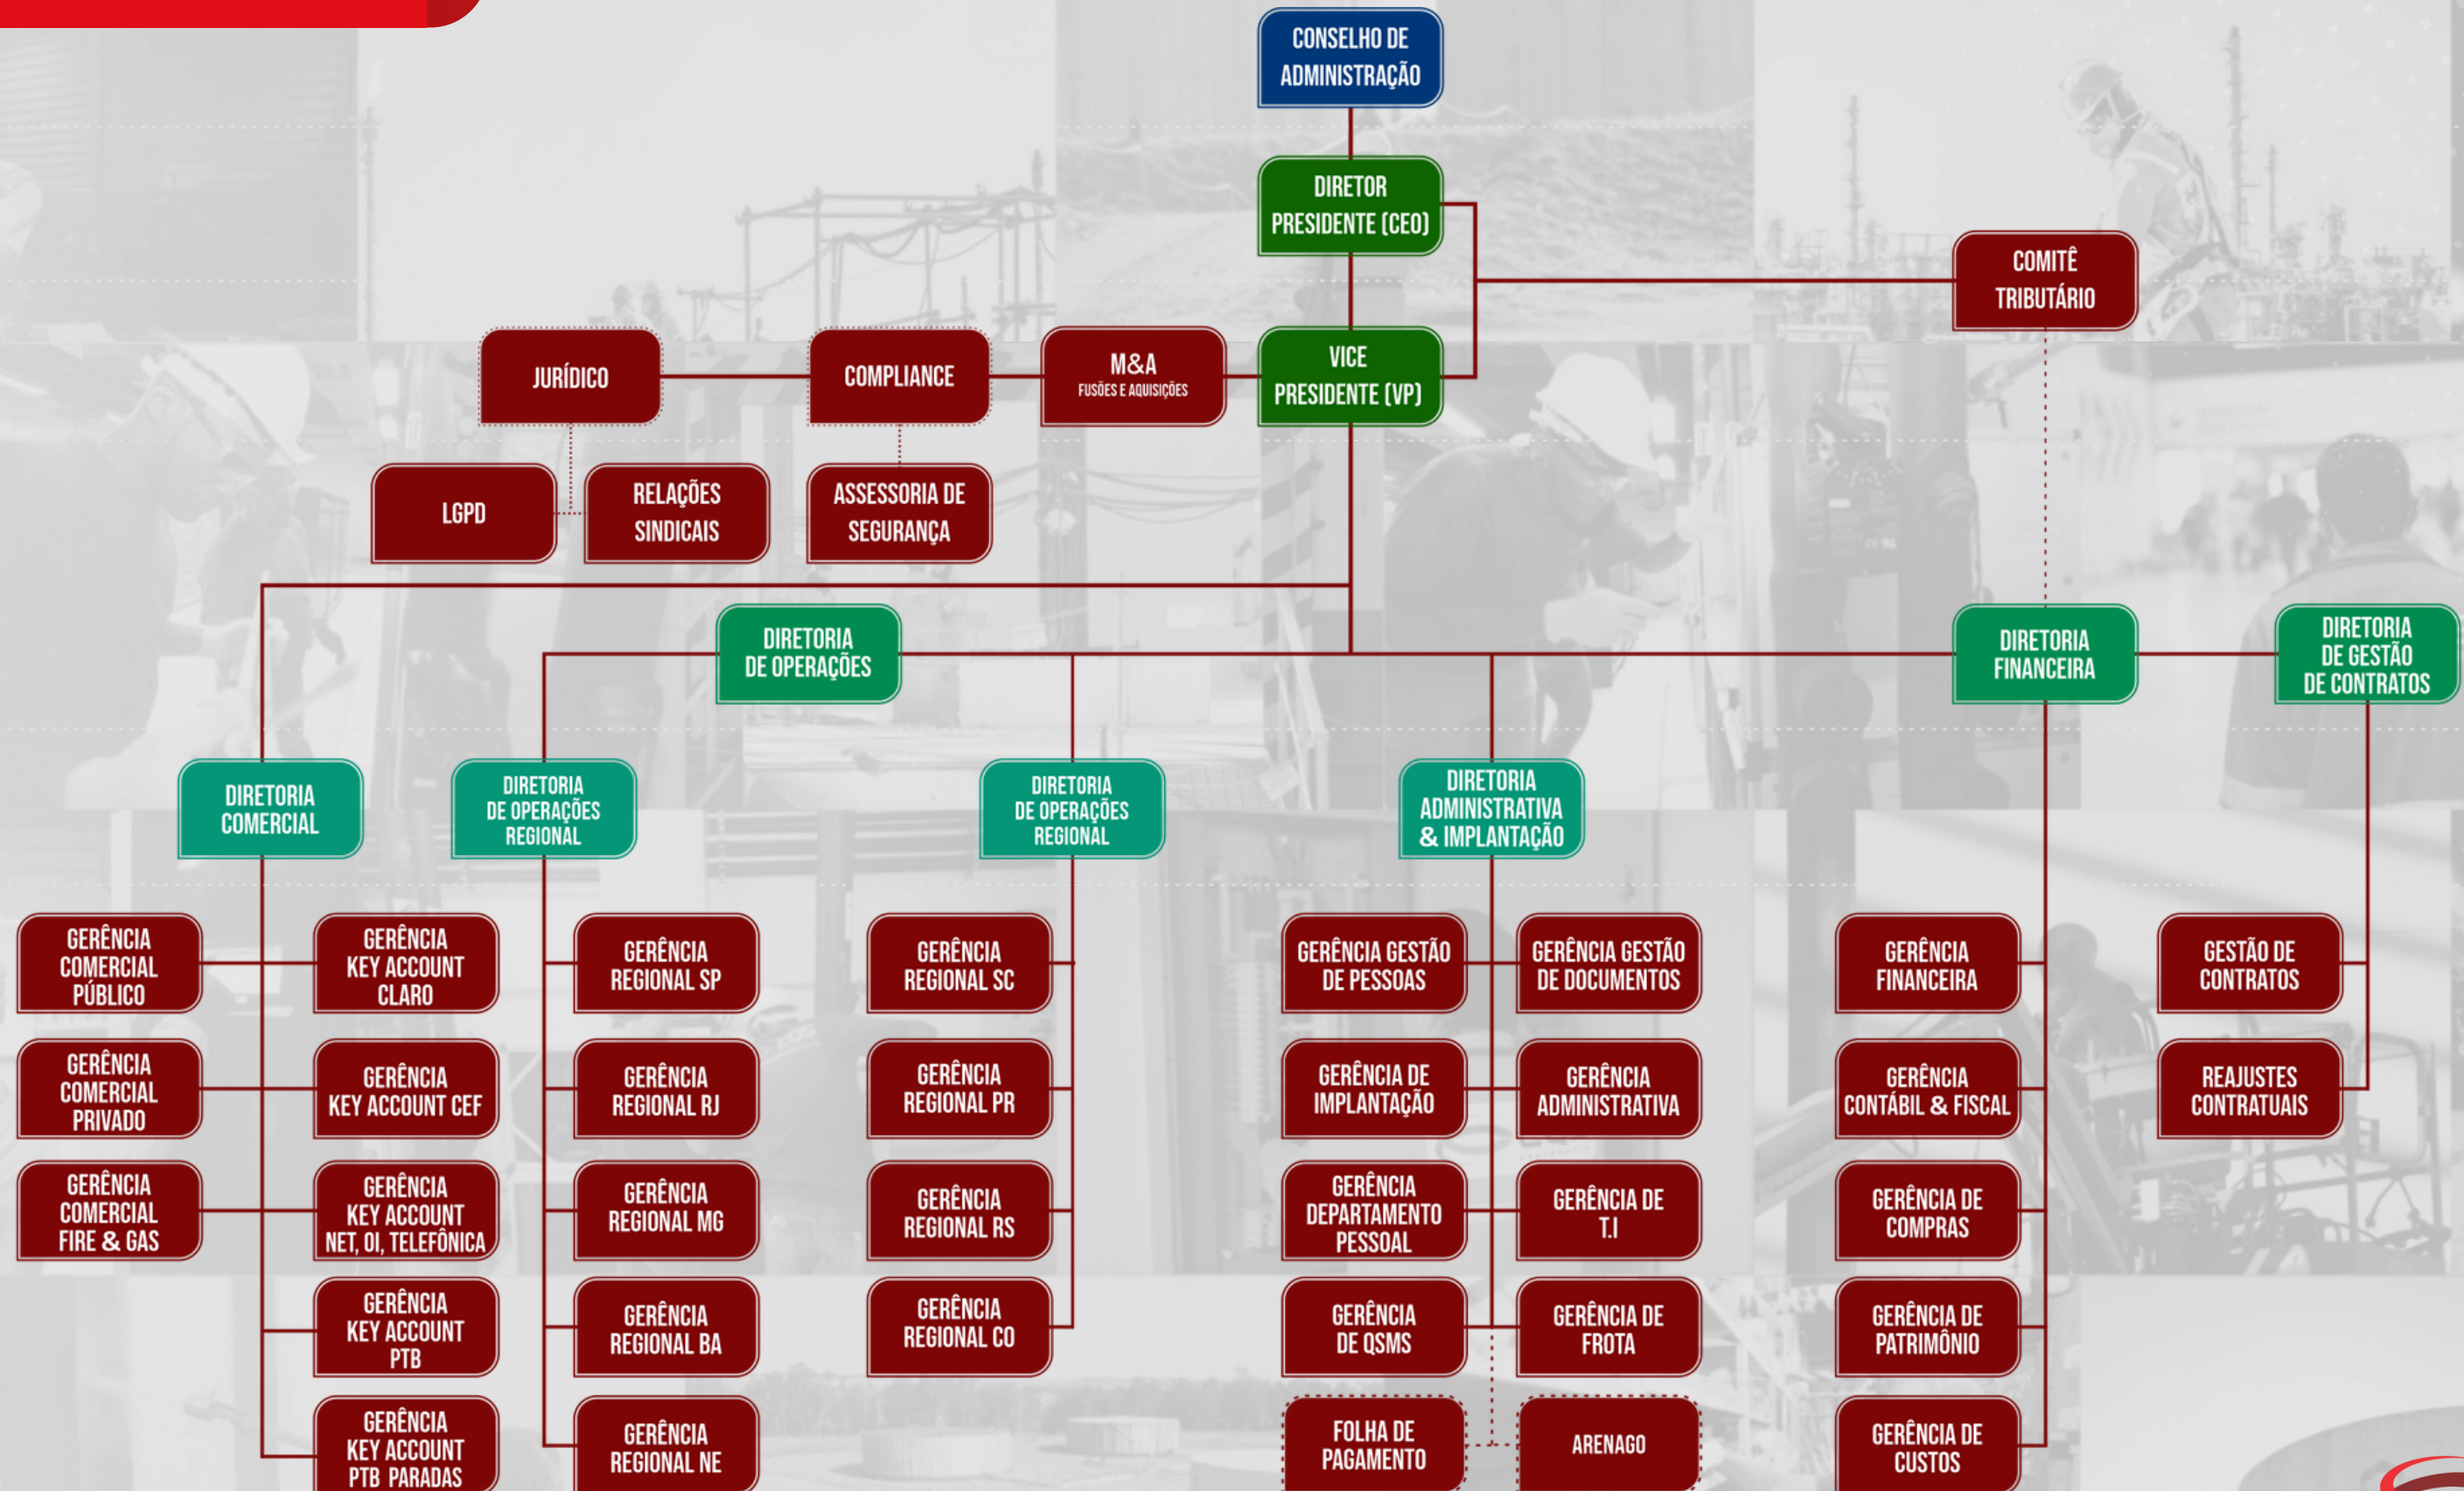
CONSELHO DE ADMINISTRAÇÃO

DIRETOR PRESIDENTE (CEO)

COMITÊ TRIBUTÁRIO

JURÍDICO

COMPLIANCE

M&A
FUSÕES E AQUISIÇÕES

VICE PRESIDENTE (VP)

LGPD

RELAÇÕES SINDICAIS

ASSESSORIA DE SEGURANÇA

DIRETORIA DE OPERAÇÕES

DIRETORIA FINANCEIRA

DIRETORIA DE GESTÃO DE CONTRATOS

DIRETORIA COMERCIAL

DIRETORIA DE OPERAÇÕES REGIONAL

DIRETORIA DE OPERAÇÕES REGIONAL

DIRETORIA ADMINISTRATIVA & IMPLANTAÇÃO

GERÊNCIA COMERCIAL PÚBLICO

GERÊNCIA KEY ACCOUNT CLARO

GERÊNCIA REGIONAL SP

GERÊNCIA REGIONAL SC

GERÊNCIA GESTÃO DE PESSOAS

GERÊNCIA GESTÃO DE DOCUMENTOS

GERÊNCIA FINANCEIRA

GESTÃO DE CONTRATOS

GERÊNCIA COMERCIAL PRIVADO

GERÊNCIA KEY ACCOUNT CEF

GERÊNCIA REGIONAL RJ

GERÊNCIA REGIONAL PR

GERÊNCIA DE IMPLANTAÇÃO

GERÊNCIA ADMINISTRATIVA

GERÊNCIA CONTÁBIL & FISCAL

REAJUSTES CONTRATUAIS

GERÊNCIA COMERCIAL FIRE & GAS

GERÊNCIA KEY ACCOUNT NET, OI, TELEFÔNICA

GERÊNCIA REGIONAL MG

GERÊNCIA REGIONAL RS

GERÊNCIA DEPARTAMENTO PESSOAL

GERÊNCIA DE T.I

GERÊNCIA DE COMPRAS

GERÊNCIA KEY ACCOUNT PTB

GERÊNCIA REGIONAL BA

GERÊNCIA REGIONAL CO

GERÊNCIA DE QSMS

GERÊNCIA DE FROTA

GERÊNCIA DE PATRIMÔNIO

GERÊNCIA KEY ACCOUNT PTB PARADAS

GERÊNCIA REGIONAL NE

FOLHA DE PAGAMENTO

ARENAGO

GERÊNCIA DE CUSTOS